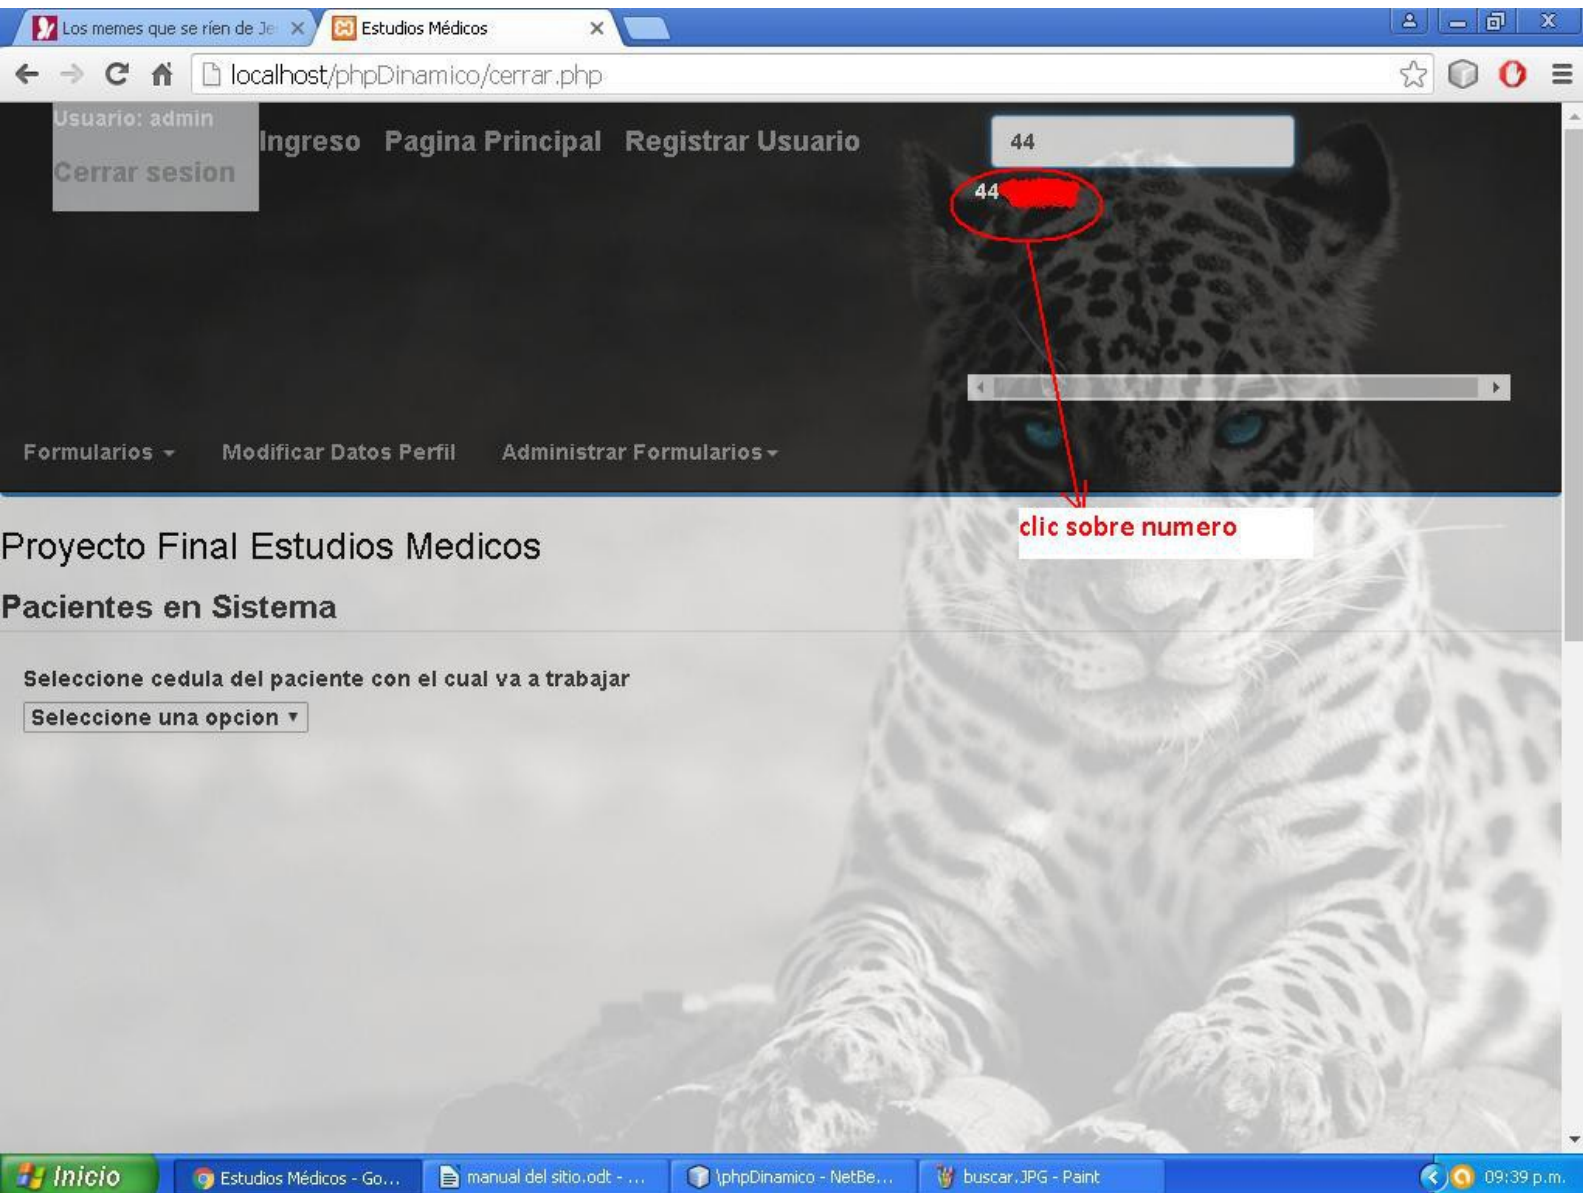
Los memes que se ríen de Je ×
Estudios Médicos ×

localhost/phpDinamico/cerrar.php

Usuario: admin
Cerrar sesion

Ingreso Pagina Principal Registrar Usuario

44

44 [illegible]

Formularios ▾ Modificar Datos Perfil Administrar Formularios ▾

clic sobre numero

Proyecto Final Estudios Medicos

Pacientes en Sistema

Seleccione cedula del paciente con el cual va a trabajar

Seleccione una opcion ▾

Inicio
Estudios Médicos - Go...
manual del sitio.odt - ...
\phpDinamico - NetBe...
buscar.JPG - Paint
09:39 p.m.